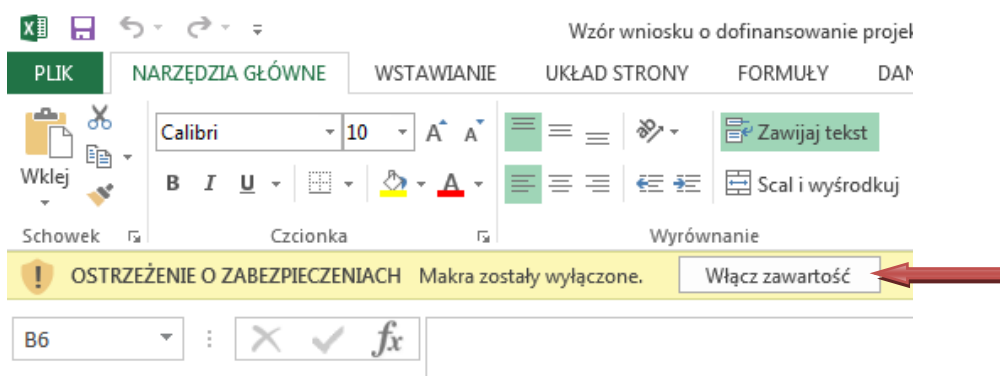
Wzór wniosku o dofinansowanie projek

PLIK
NARZĘDZIA GŁÓWNE
WSTAWIANIE
UKŁAD STRONY
FORMUŁY
DAN

Wklej
Calibri
10
B I U
Zawijaj tekst
Scal i wyśrodkuj

Schowek
Czcionka
Wyrównanie

OSTRZEŻENIE O ZABEZPIECZENIACH Makra zostały wyłączone.
Włącz zawartość

B6
fx